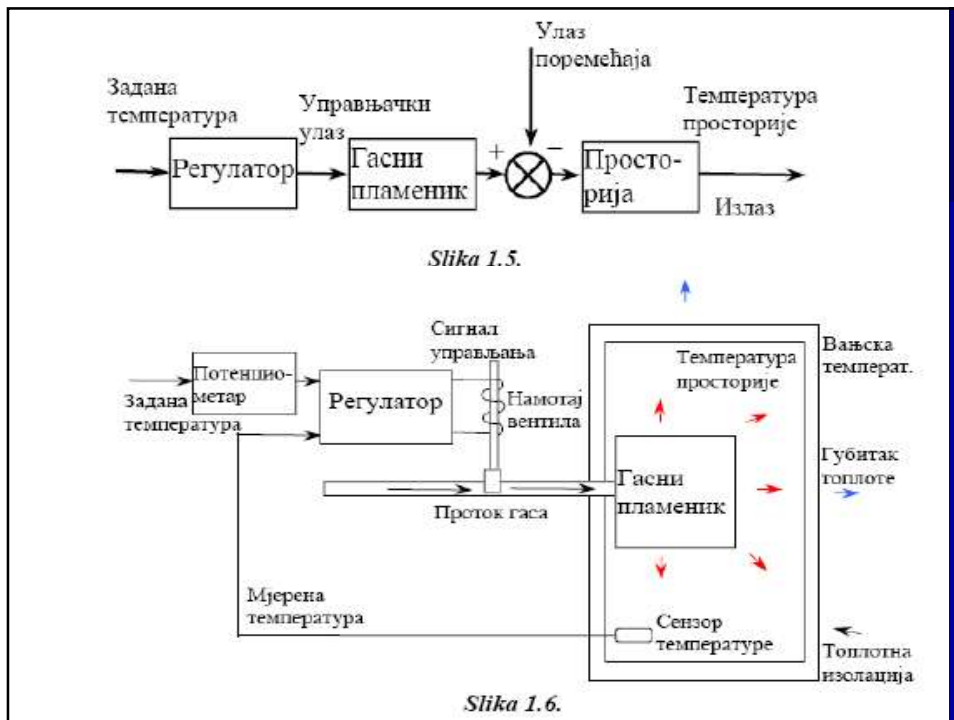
Улаз поремећаја

Задана температура

Управљачки улаз

Температура просторије

Регулатор

Гасни пламеник

+

−

Просто-рија

Излаз

Slika 1.5.

Сигнал управљања

Потенцио-метар

Регулатор

Намотај вентила

Температура просторије

Вањска температ.

Задана температура

Гасни пламеник

Губитак топлоте

Проток гаса

Мјерена температура

Сензор температуре

Топлотна изолација

Slika 1.6.